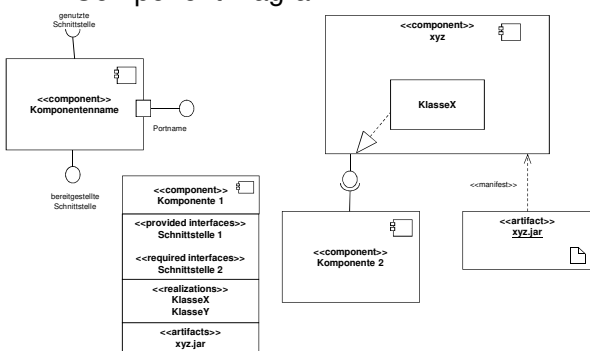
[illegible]

genutzte Schnittstelle

<<component>>
Komponentenname

Portname

bereitgestellte Schnittstelle

<<component>>
xyz

KlasseX

<<component>>
Komponente 1

<<provided interfaces>>
Schnittstelle 1

<<required interfaces>>
Schnittstelle 2

<<realizations>>
KlasseX
KlasseY

<<artifacts>>
xyz.jar

<<component>>
Komponente 2

<<manifest>>

<<artifact>>
xyz.jar